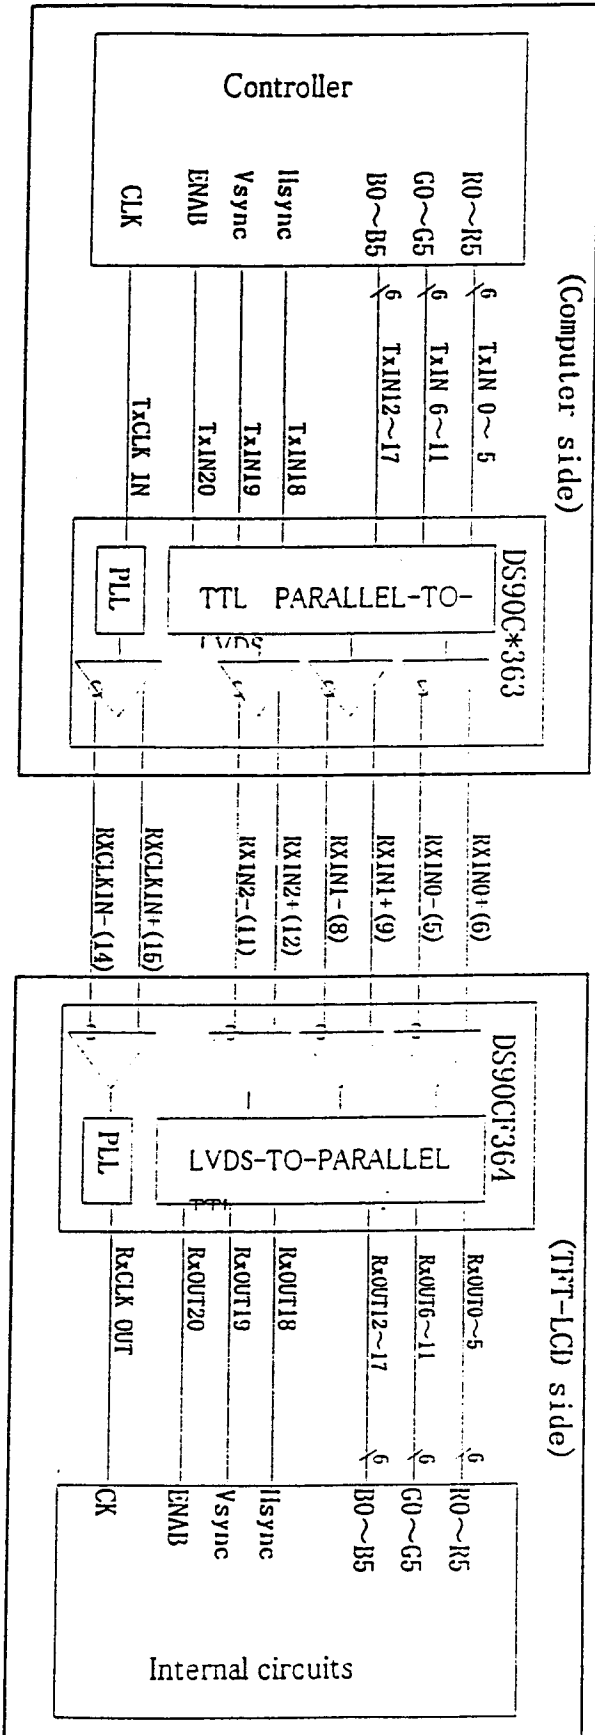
(Computer side)

Controller

R0~R5
G0~G5
B0~B5
Hsync
Vsync
ENAB
CLK

6
6
6

TxIN 0~5
TxIN 6~11
TxIN12~17
TxIN18
TxIN19
TxIN20
TxCLK IN

DS90C*363

TTL PARALLEL-TO-
LVDS

PLL

RXIN0+(6)
RXIN0-(5)
RXIN1+(9)
RXIN1-(8)
RXIN2+(12)
RXIN2-(11)
RXCLKIN+(15)
RXCLKIN-(14)

(TFT-LCD side)

DS90CF364

LVDS-TO-PARALLEL
TTL

PLL

RxOUT0~5
RxOUT6~11
RxOUT12~17
RxOUT18
RxOUT19
RxOUT20
RxCLK OUT

6
6
6

R0~R5
G0~G5
B0~B5
Hsync
Vsync
ENAB
CK

Internal circuits